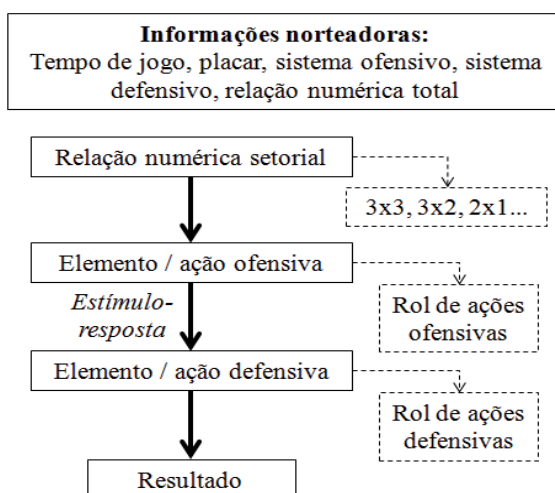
**Informações norteadoras:**
Tempo de jogo, placar, sistema ofensivo, sistema defensivo, relação numérica total

Relação numérica setorial

3x3, 3x2, 2x1...

Elemento / ação ofensiva

*Estímulo-resposta*

Rol de ações ofensivas

Elemento / ação defensiva

Rol de ações defensivas

Resultado